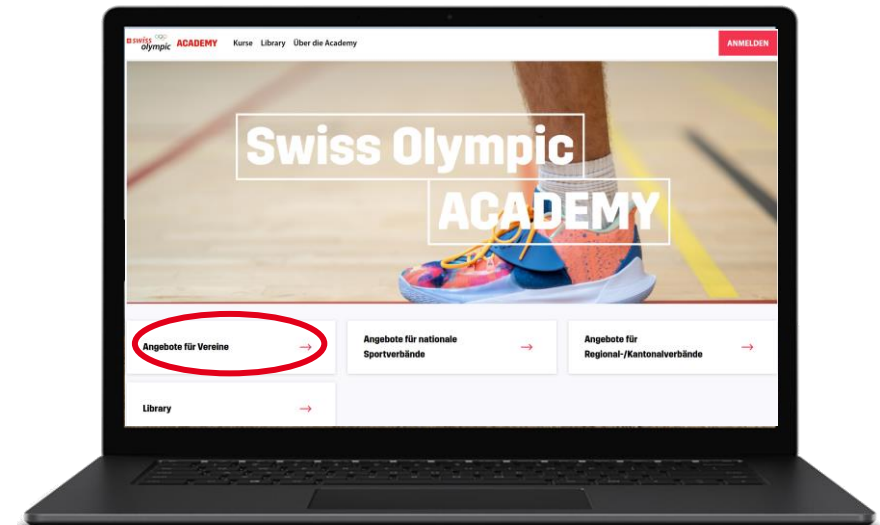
swiss olympic ACADEMY Kurse Library Über die Academy ANMELDEN

Swiss Olympic
ACADEMY

Angebote für Vereine →

Angebote für nationale Sportverbände →

Angebote für Regional-/Kantonalverbände →

Library →